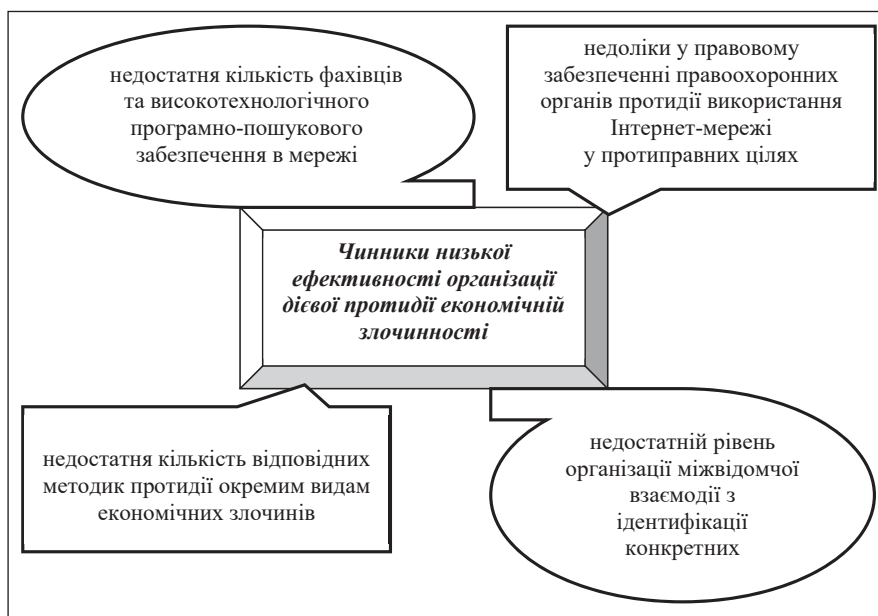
недостатня кількість фахівців та високотехнологічного програмно-пошукового забезпечення в мережі

недоліки у правовому забезпеченні правоохоронних органів протидії використання Інтернет-мережі у протиправних цілях

***Чинники низької ефективності організації дієвої протидії економічній злочинності***

недостатня кількість відповідних методик протидії окремим видам економічних злочинів

недостатній рівень організації міжвідомчої взаємодії з ідентифікації конкретних